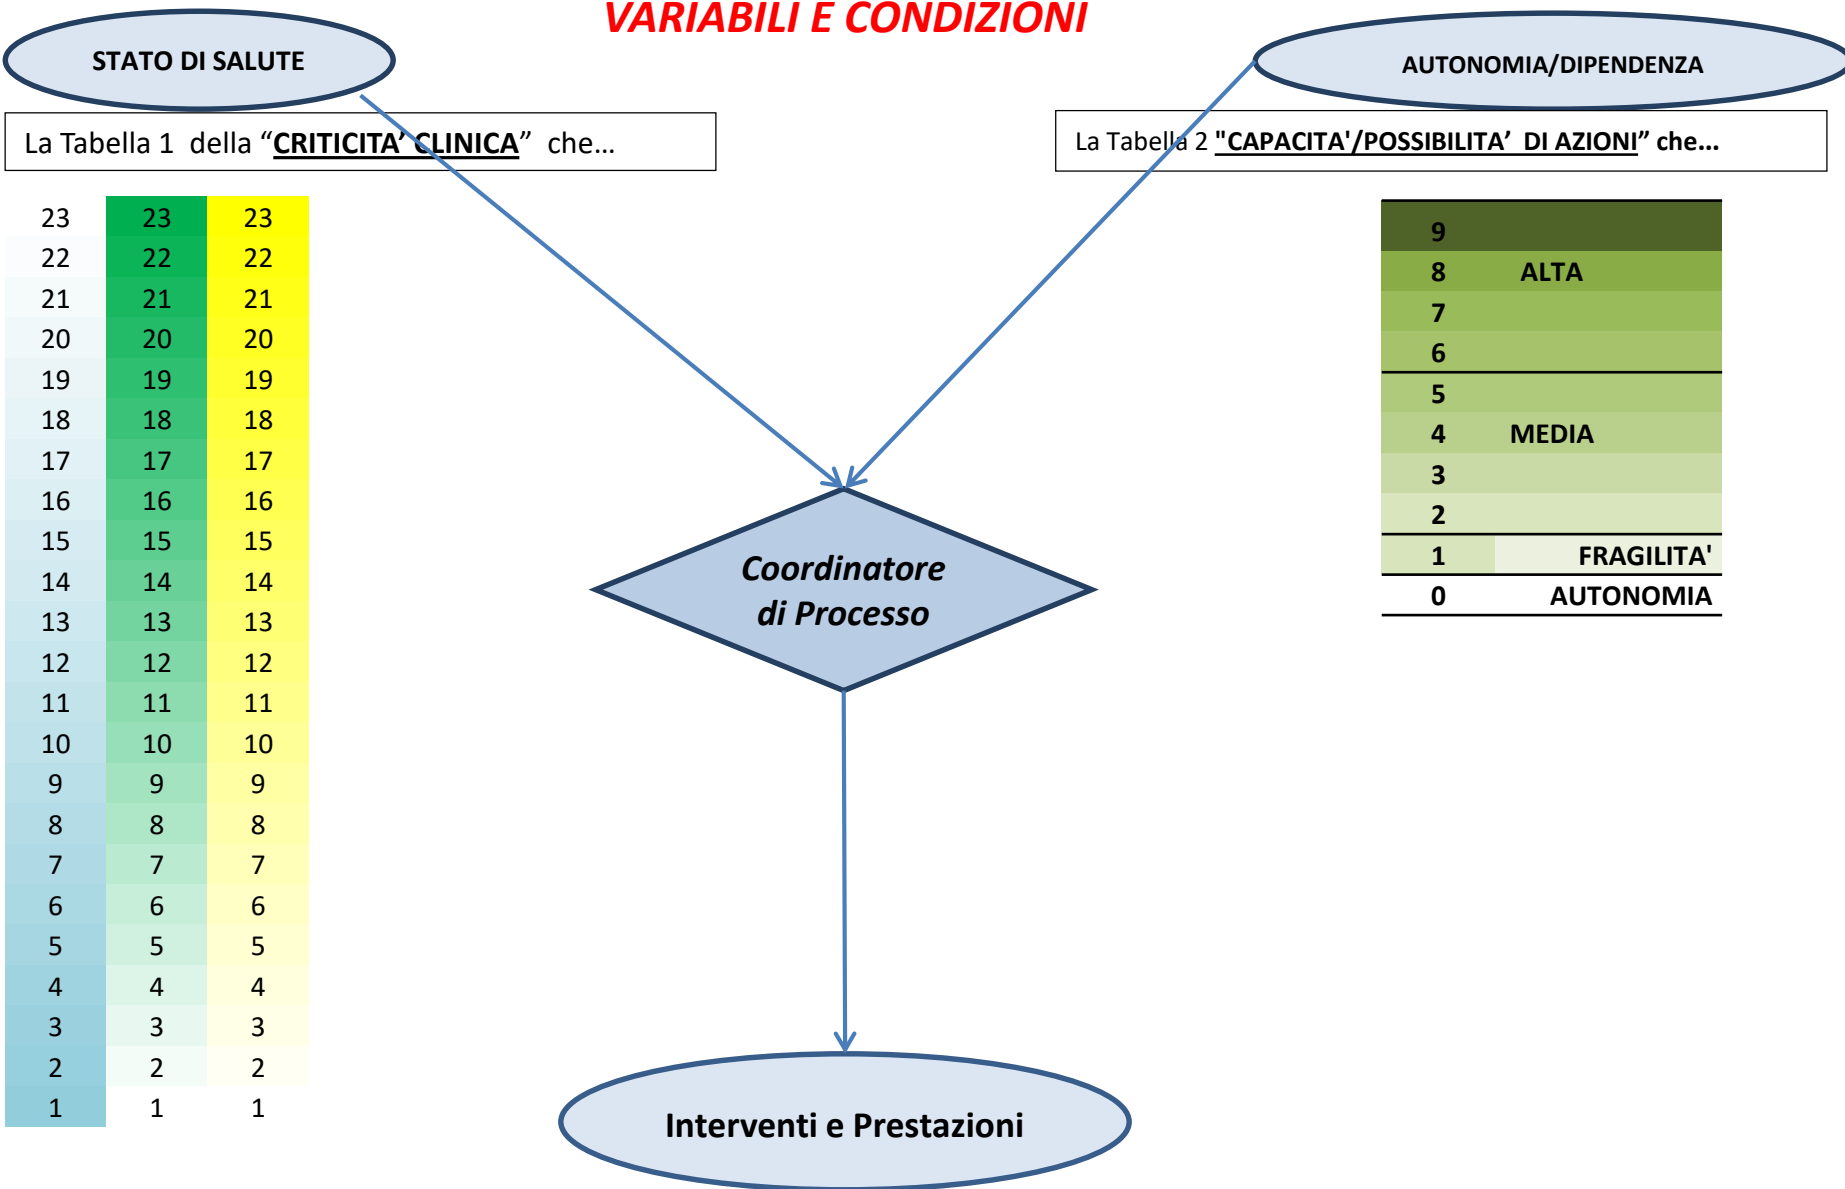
VARIABILI E CONDIZIONI

STATO DI SALUTE

AUTONOMIA/DIPENDENZA

La Tabella 1 della "CRITICITA' CLINICA" che…

La Tabella 2 "CAPACITA'/POSSIBILITA' DI AZIONI" che…

| | | |
|---|---|---|
| 23 | 23 | 23 |
| 22 | 22 | 22 |
| 21 | 21 | 21 |
| 20 | 20 | 20 |
| 19 | 19 | 19 |
| 18 | 18 | 18 |
| 17 | 17 | 17 |
| 16 | 16 | 16 |
| 15 | 15 | 15 |
| 14 | 14 | 14 |
| 13 | 13 | 13 |
| 12 | 12 | 12 |
| 11 | 11 | 11 |
| 10 | 10 | 10 |
| 9 | 9 | 9 |
| 8 | 8 | 8 |
| 7 | 7 | 7 |
| 6 | 6 | 6 |
| 5 | 5 | 5 |
| 4 | 4 | 4 |
| 3 | 3 | 3 |
| 2 | 2 | 2 |
| 1 | 1 | 1 |

| | |
|---|---|
| 9 | |
| 8 | ALTA |
| 7 | |
| 6 | |
| 5 | |
| 4 | MEDIA |
| 3 | |
| 2 | |
| 1 | FRAGILITA' |
| 0 | AUTONOMIA |

Coordinatore di Processo

Interventi e Prestazioni